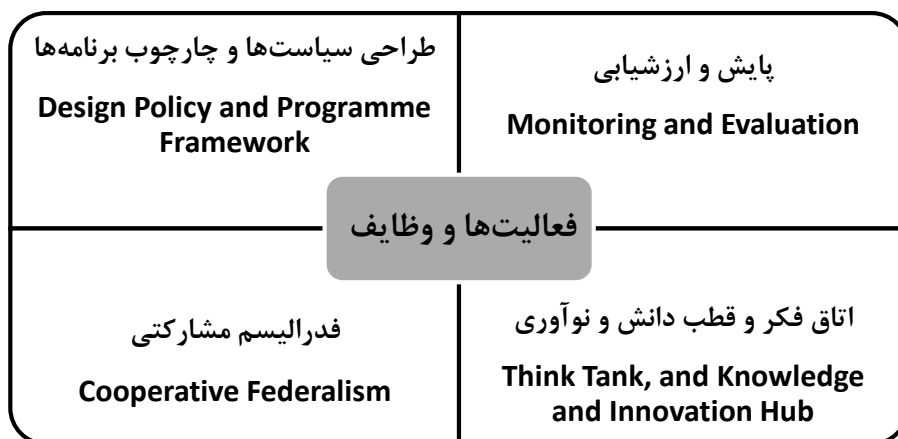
طراحی سیاست‌ها و چارچوب برنامه‌ها

Design Policy and Programme Framework

پایش و ارزشیابی

Monitoring and Evaluation

فعالیت‌ها و وظایف

فدرالیسم مشارکتی

Cooperative Federalism

اتاق فکر و قطب دانش و نوآوری

Think Tank, and Knowledge and Innovation Hub